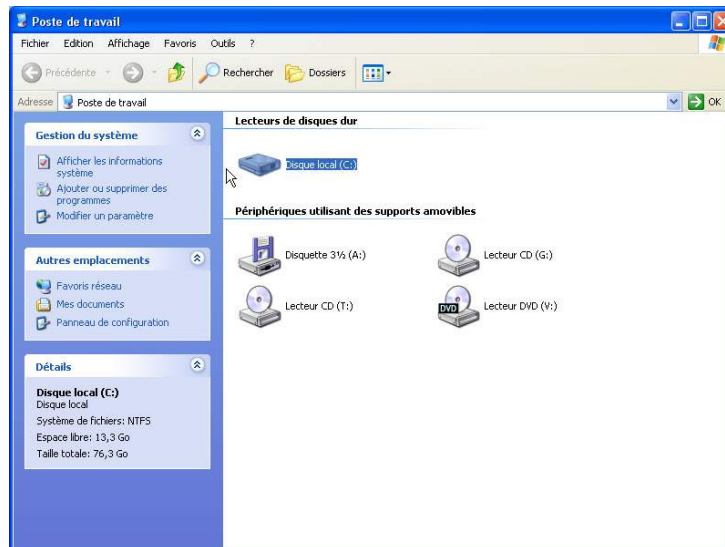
Poste de travail

Fichier Edition Affichage Favoris Outils ?

Précédente Rechercher Dossiers

Adresse Poste de travail OK

Gestion du système

Afficher les informations système

Ajouter ou supprimer des programmes

Modifier un paramètre

Autres emplacements

Favoris réseau

Mes documents

Panneau de configuration

Détails

Disque local (C:)
Disque local
Système de fichiers: NTFS
Espace libre: 13,3 Go
Taille totale: 76,3 Go

Lecteurs de disques dur

Disque local (C:)

Périphériques utilisant des supports amovibles

Disquette 3½ (A:)

Lecteur CD (G:)

Lecteur CD (T:)

DVD

Lecteur DVD (V:)